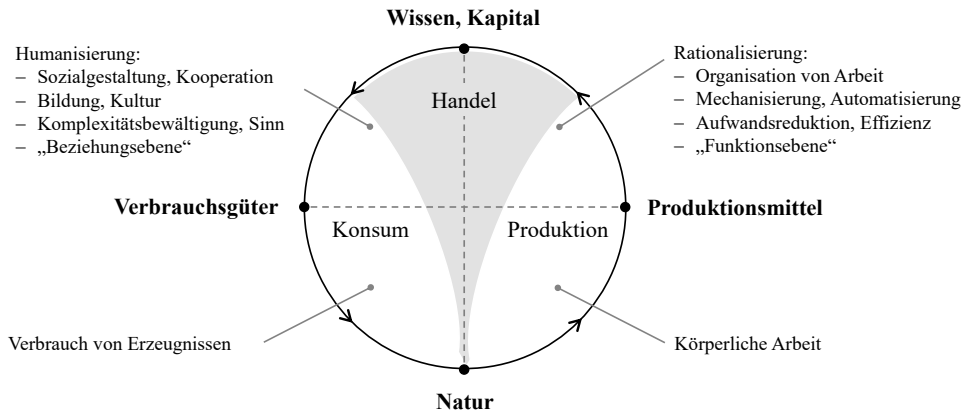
Wissen, Kapital

Humanisierung:
– Sozialgestaltung, Kooperation
– Bildung, Kultur
– Komplexitätsbewältigung, Sinn
– „Beziehungsebene“

Rationalisierung:
– Organisation von Arbeit
– Mechanisierung, Automatisierung
– Aufwandsreduktion, Effizienz
– „Funktionsebene“

Handel

Verbrauchsgüter

Konsum

Produktion

Produktionsmittel

Verbrauch von Erzeugnissen

Körperliche Arbeit

Natur